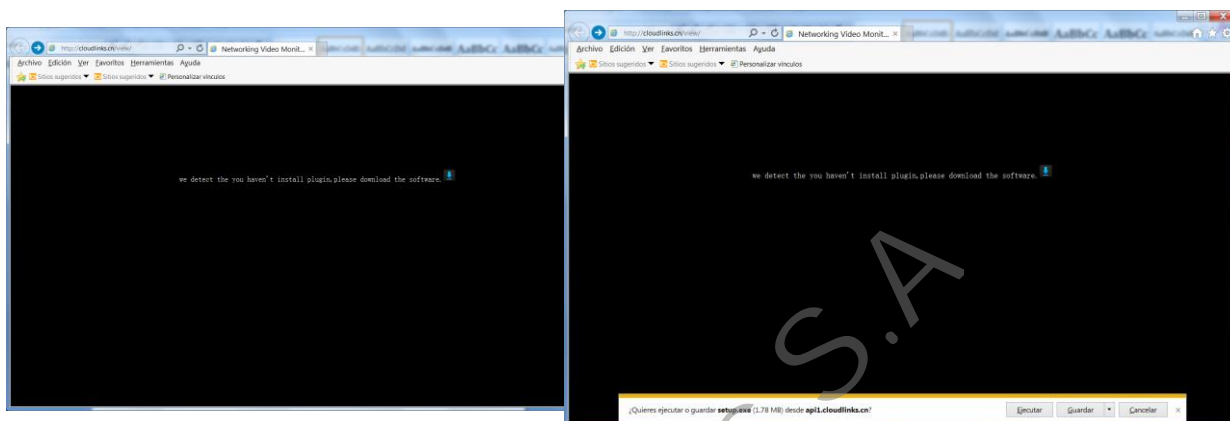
http://cloudlinks.cn/view/

Networking Video Monit...

Archivo Edición Ver Favoritos Herramientas Ayuda

Sitios sugeridos ▼ Sitios sugeridos ▼ Personalizar vínculos

we detect the you haven't install plugin,please download the software.

http://cloudlinks.cn/view/

Networking Video Monit...

Archivo Edición Ver Favoritos Herramientas Ayuda

Sitios sugeridos ▼ Sitios sugeridos ▼ Personalizar vínculos

we detect the you haven't install plugin,please download the software.

S.A

¿Quieres ejecutar o guardar setup.exe (1.78 MB) desde api1.cloudlinks.cn?

Ejecutar Guardar Cancelar